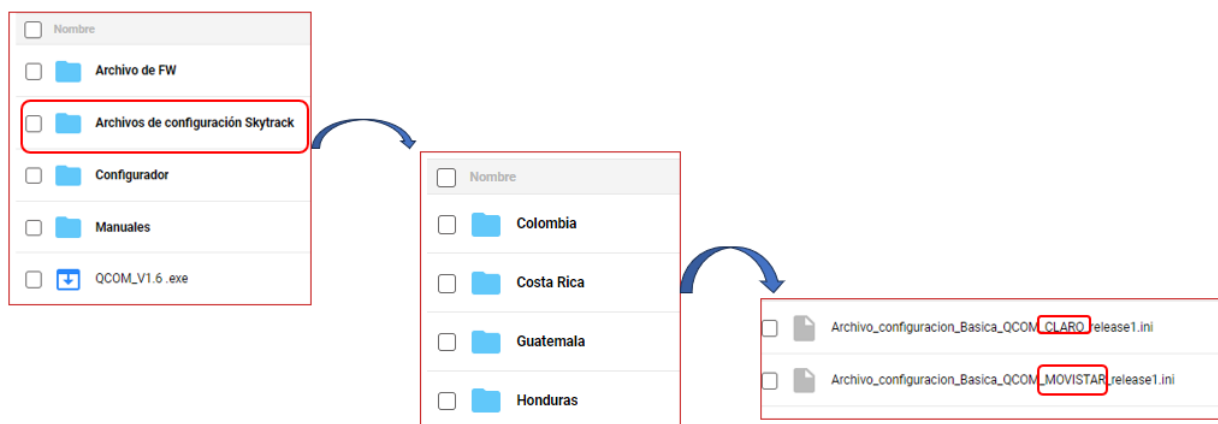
Nombre

Archivo de FW

Archivos de configuración Skytrack

Configurador

Manuales

QCOM_V1.6 .exe

Nombre

Colombia

Costa Rica

Guatemala

Honduras

Archivo_configuracion_Basica_QCOM_CLARO_release1.ini

Archivo_configuracion_Basica_QCOM_MOVISTAR_release1.ini